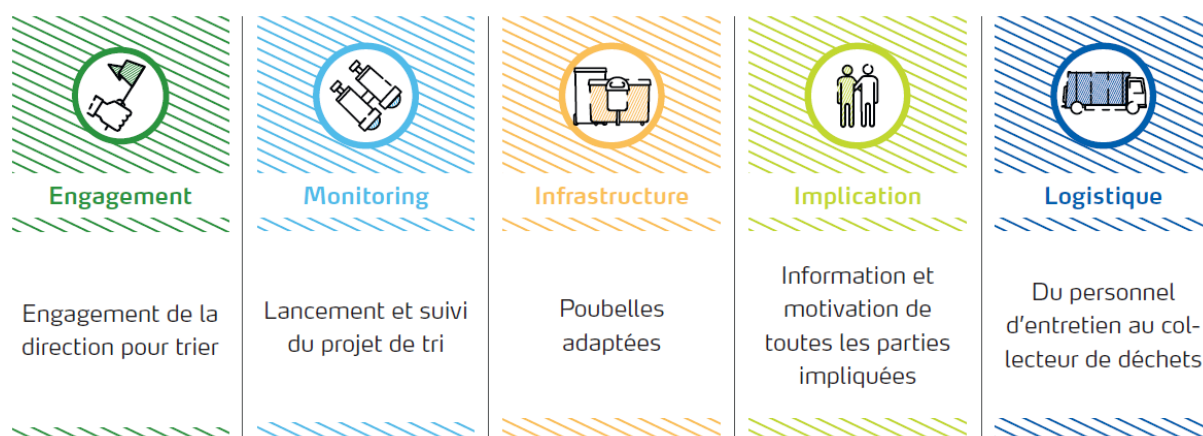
Engagement

Engagement de la direction pour trier

Monitoring

Lancement et suivi du projet de tri

Infrastructure

Poubelles adaptées

Implication

Information et motivation de toutes les parties impliquées

Logistique

Du personnel d'entretien au collecteur de déchets